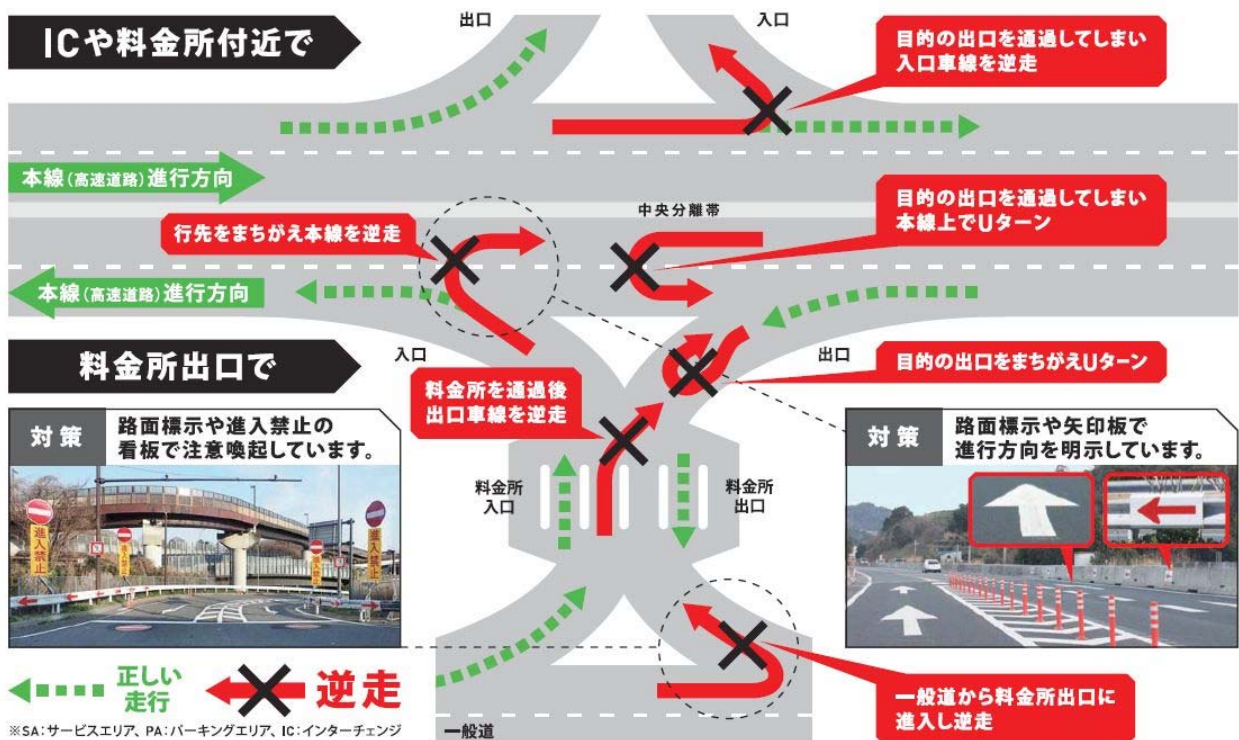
ICや料金所付近で

出口

入口

目的の出口を通過してしまい入口車線を逆走

本線(高速道路)進行方向

中央分離帯

目的の出口を通過してしまい本線上でUターン

行先をまちがえ本線を逆走

本線(高速道路)進行方向

料金所出口で

入口

出口

目的の出口をまちがえUターン

料金所を通過後出口車線を逆走

対策 路面標示や進入禁止の看板で注意喚起しています。

進入禁止

進入禁止

料金所入口

料金所出口

対策 路面標示や矢印板で進行方向を明示しています。

正しい走行

逆走

一般道から料金所出口に進入し逆走

※SA:サービスエリア、PA:パーキングエリア、IC:インターチェンジ

一般道